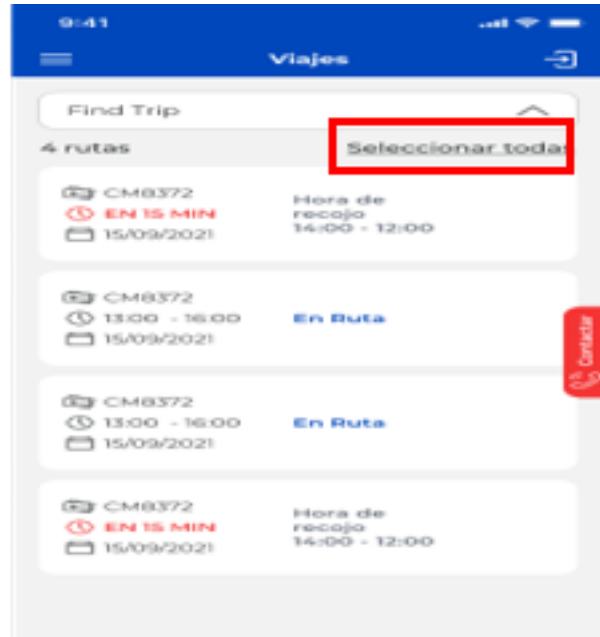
9:41

Viajes

Find Trip

4 rutas

Seleccionar todas

CM8372
EN 15 MIN
15/09/2021
Hora de recojo
14:00 - 12:00

CM8372
13:00 - 16:00
15/09/2021
En Ruta

CM8372
13:00 - 16:00
15/09/2021
En Ruta

CM8372
EN 15 MIN
15/09/2021
Hora de recojo
14:00 - 12:00

Contactar